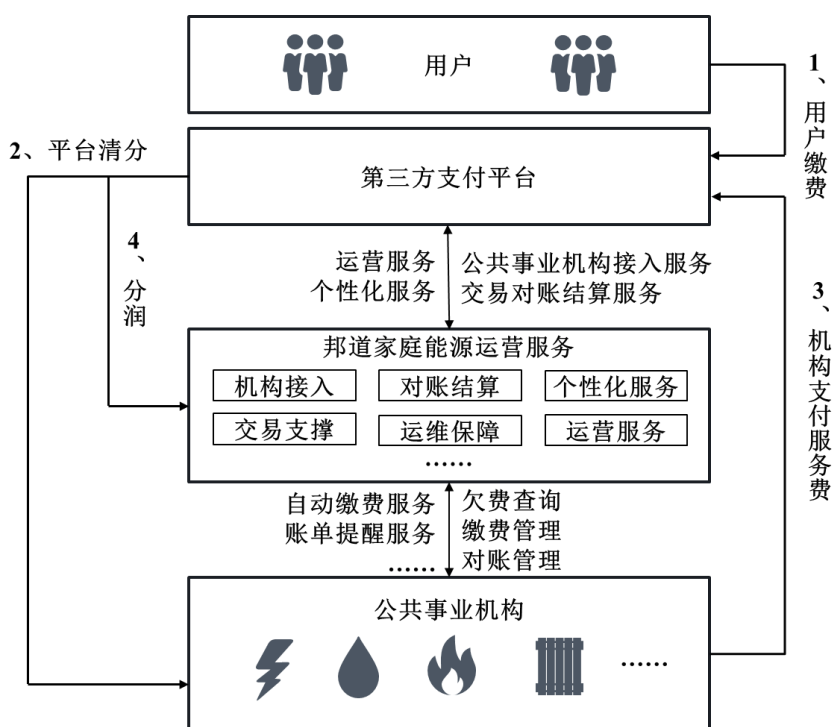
用户

1、用户缴费

2、平台清分

第三方支付平台

4、分润

运营服务
个性化服务

公共事业机构接入服务
交易对账结算服务

3、机构支付服务费

邦道家庭能源运营服务

机构接入
对账结算
个性化服务
交易支撑
运维保障
运营服务
……

自动缴费服务
账单提醒服务
……

欠费查询
缴费管理
对账管理

公共事业机构

……